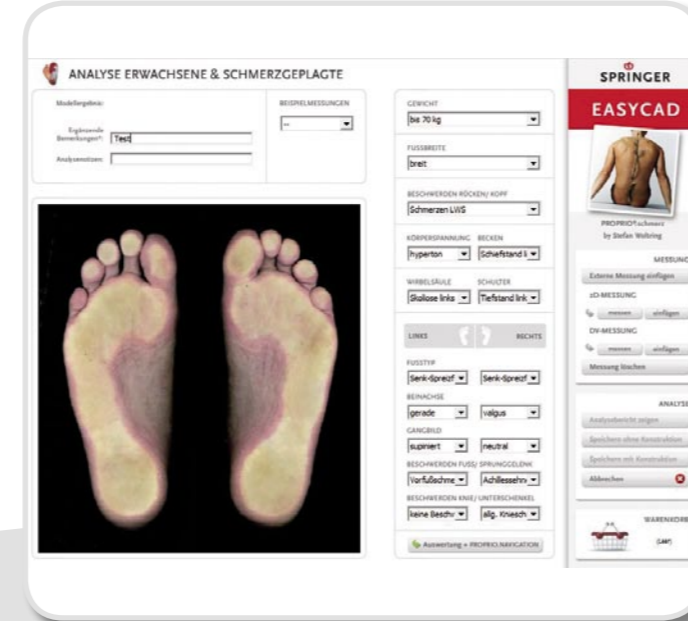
ANALYSE ERWACHSENE & SCHMERZGEPLAGTE

Modellergebnis:

BEISPIELMESSUNGEN

--

Ergänzende Bemerkungen*: Test

Analysenotizen:

GEWICHT
bis 70 kg

FUSSBREITE
breit

BESCHWERDEN RÜCKEN/ KOPF
Schmerzen LWS

KÖRPERSPANNUNG BECKEN
hyperton Schiefstand li

WIRBELSÄULE SCHULTER
Skoliose links Tiefstand link

LINKS RECHTS

FUSSTYP
Senk-Spreizf Senk-Spreizf

BEINACHSE
gerade valgus

GANGBILD
supiniert neutral

BESCHWERDEN FUSS/ SPRUNGGELENK
Vorfußschme Achillessehn

BESCHWERDEN KNIE/ UNTERSCHENKEL
keine Beschw allg. Kniesch

Auswertung + PROPRIO.NAVIGATION

SPRINGER

EASYCAD

PROPRIO®schmerz by Stefan Wolbring

MESSUNG
Externe Messung einfügen
2D-MESSUNG
messen einfügen
DV-MESSUNG
messen einfügen
Messung löschen

ANALYSE
Analysebericht zeigen
Speichern ohne Konstruktion
Speichern mit Konstruktion
Abbrechen

WARENKORB
(leer)